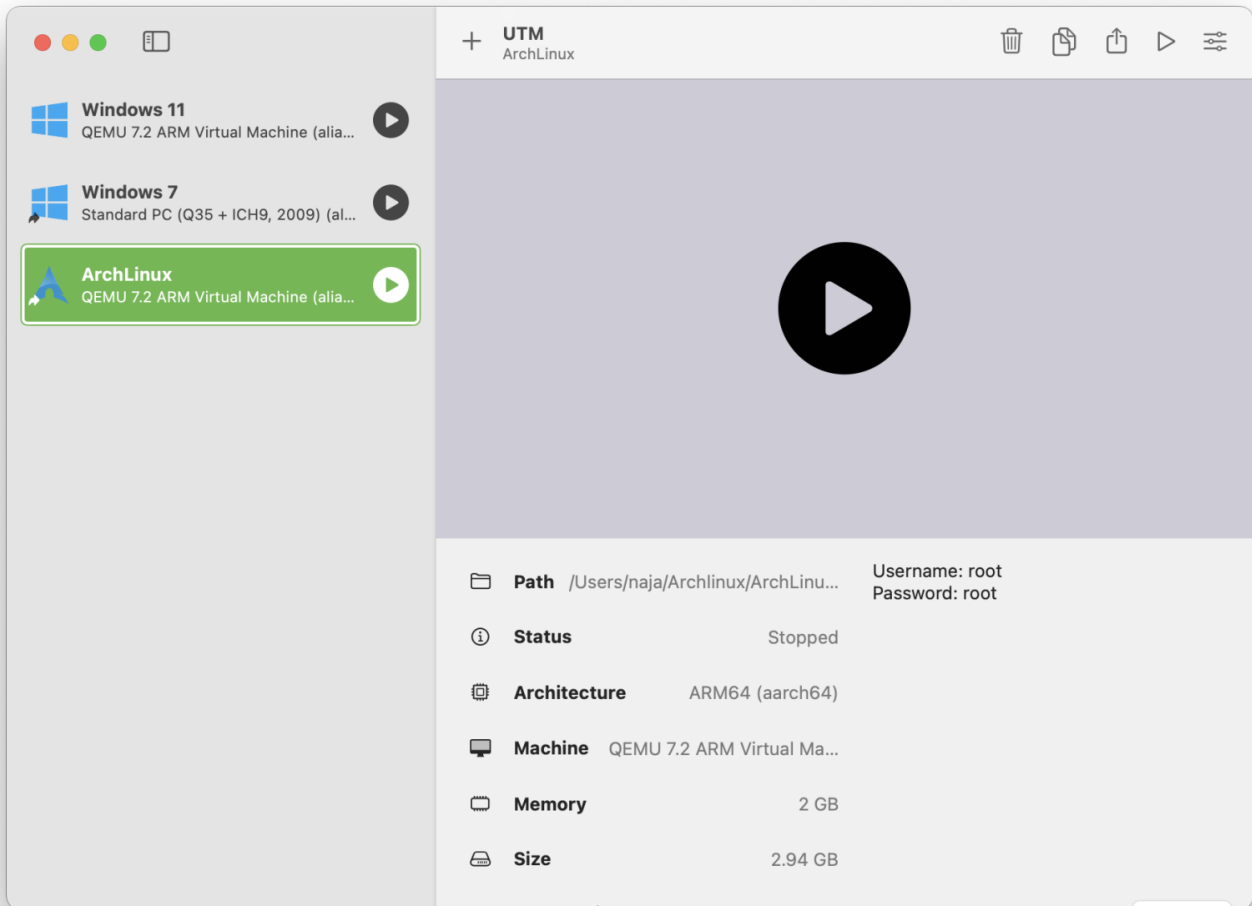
+ UTM
ArchLinux

Windows 11
QEMU 7.2 ARM Virtual Machine (alia...

Windows 7
Standard PC (Q35 + ICH9, 2009) (al...

ArchLinux
QEMU 7.2 ARM Virtual Machine (alia...

| | |
|---|---|
| Path | /Users/naja/Archlinux/ArchLinu... |
| Status | Stopped |
| Architecture | ARM64 (aarch64) |
| Machine | QEMU 7.2 ARM Virtual Ma... |
| Memory | 2 GB |
| Size | 2.94 GB |

Username: root
Password: root